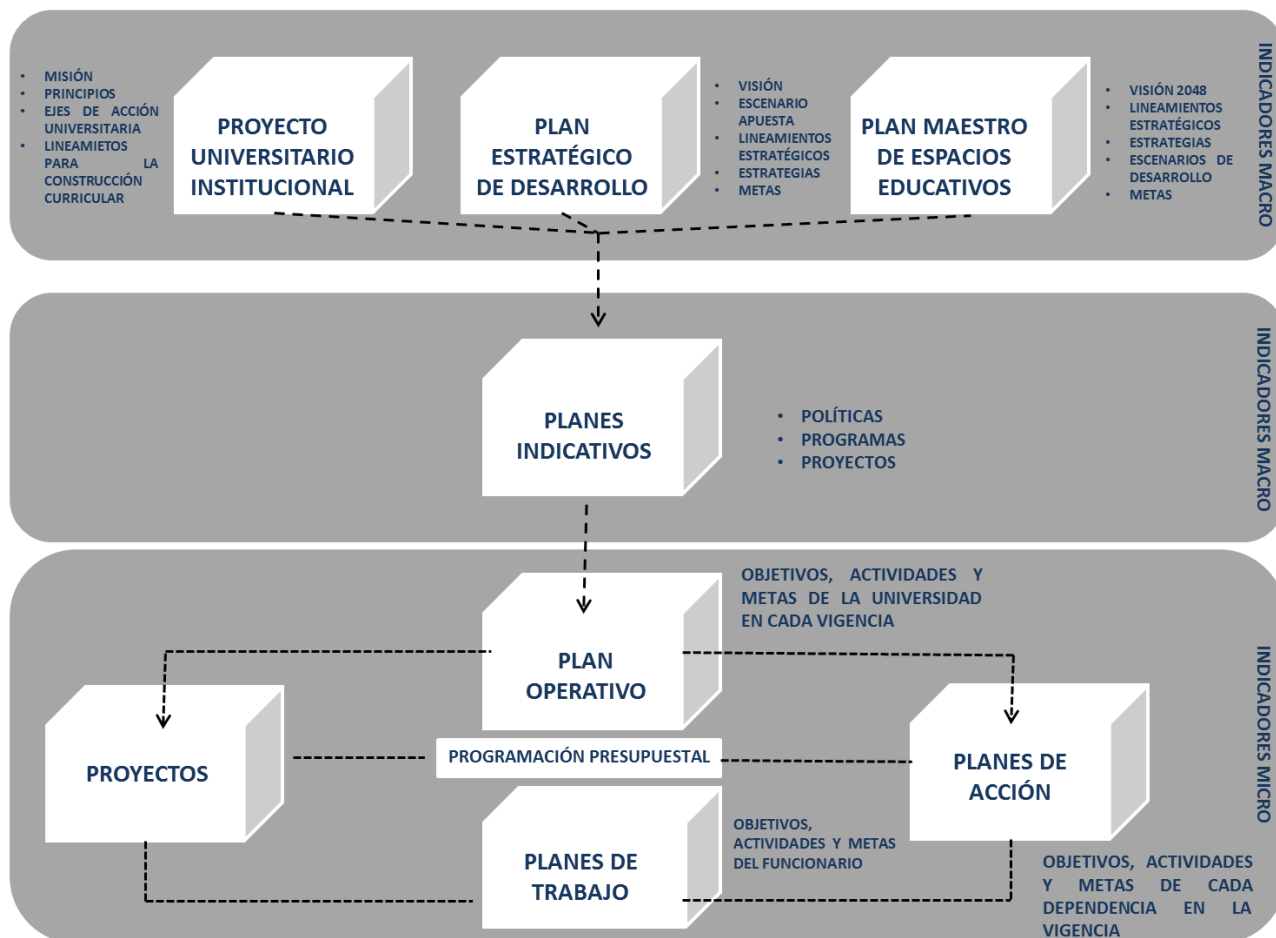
- MISIÓN
- PRINCIPIOS
- EJES DE ACCIÓN UNIVERSITARIA
- LINEAMIETOS PARA LA CONSTRUCCIÓN CURRICULAR

PROYECTO UNIVERSITARIO INSTITUCIONAL

PLAN ESTRATÉGICO DE DESARROLLO

- VISIÓN
- ESCENARIO APUESTA
- LINEAMIENTOS ESTRATÉGICOS
- ESTRATEGIAS
- METAS

PLAN MAESTRO DE ESPACIOS EDUCATIVOS

- VISIÓN 2048
- LINEAMIENTOS ESTRATÉGICOS
- ESTRATEGIAS
- ESCENARIOS DE DESARROLLO
- METAS

INDICADORES MACRO

PLANES INDICATIVOS

- POLÍTICAS
- PROGRAMAS
- PROYECTOS

INDICADORES MACRO

OBJETIVOS, ACTIVIDADES Y METAS DE LA UNIVERSIDAD EN CADA VIGENCIA

PLAN OPERATIVO

PROYECTOS

PROGRAMACIÓN PRESUPUESTAL

PLANES DE ACCIÓN

PLANES DE TRABAJO

OBJETIVOS, ACTIVIDADES Y METAS DEL FUNCIONARIO

OBJETIVOS, ACTIVIDADES Y METAS DE CADA DEPENDENCIA EN LA VIGENCIA

INDICADORES MICRO